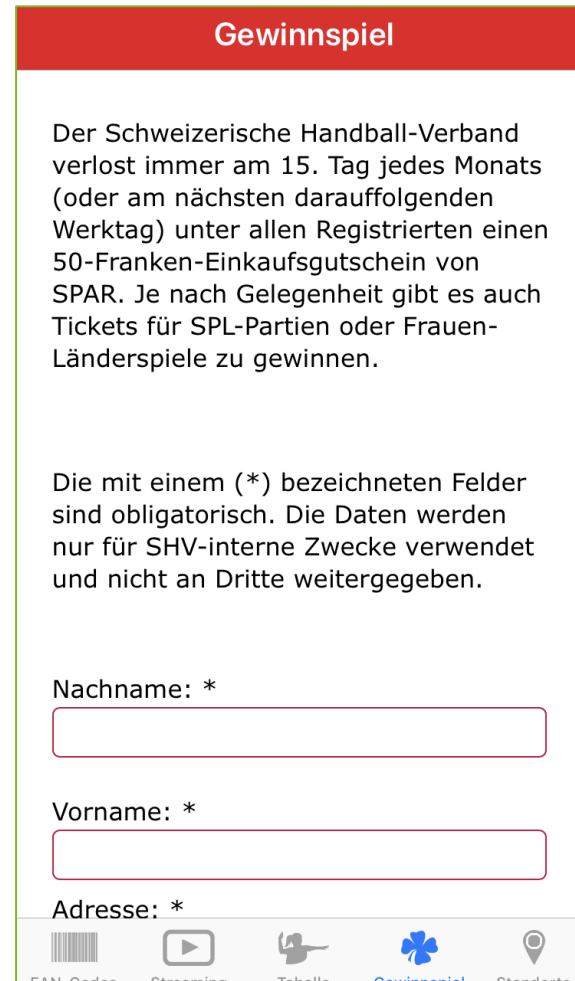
Gewinnspiel

Der Schweizerische Handball-Verband verlost immer am 15. Tag jedes Monats (oder am nächsten darauffolgenden Werktag) unter allen Registrierten einen 50-Franken-Einkaufsgutschein von SPAR. Je nach Gelegenheit gibt es auch Tickets für SPL-Partien oder Frauen-Länderspiele zu gewinnen.

Die mit einem (*) bezeichneten Felder sind obligatorisch. Die Daten werden nur für SHV-interne Zwecke verwendet und nicht an Dritte weitergegeben.

Nachname: *

Vorname: *

Adresse: *

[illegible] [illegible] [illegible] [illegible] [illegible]